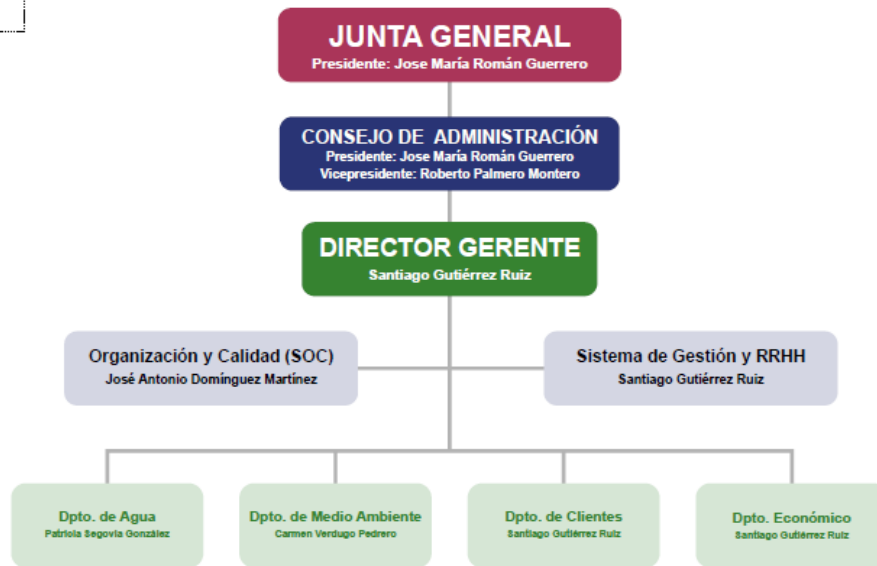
JUNTA GENERAL
Presidente: Jose María Román Guerrero

CONSEJO DE ADMINISTRACIÓN
Presidente: Jose María Román Guerrero
Vicepresidente: Roberto Palmero Montero

DIRECTOR GERENTE
Santiago Gutiérrez Ruiz

Organización y Calidad (SOC)
José Antonio Domínguez Martínez

Sistema de Gestión y RRHH
Santiago Gutiérrez Ruiz

Dpto. de Agua
Patricia Segovia González

Dpto. de Medio Ambiente
Carmen Verdugo Pedrero

Dpto. de Clientes
Santiago Gutiérrez Ruiz

Dpto. Económico
Santiago Gutiérrez Ruiz